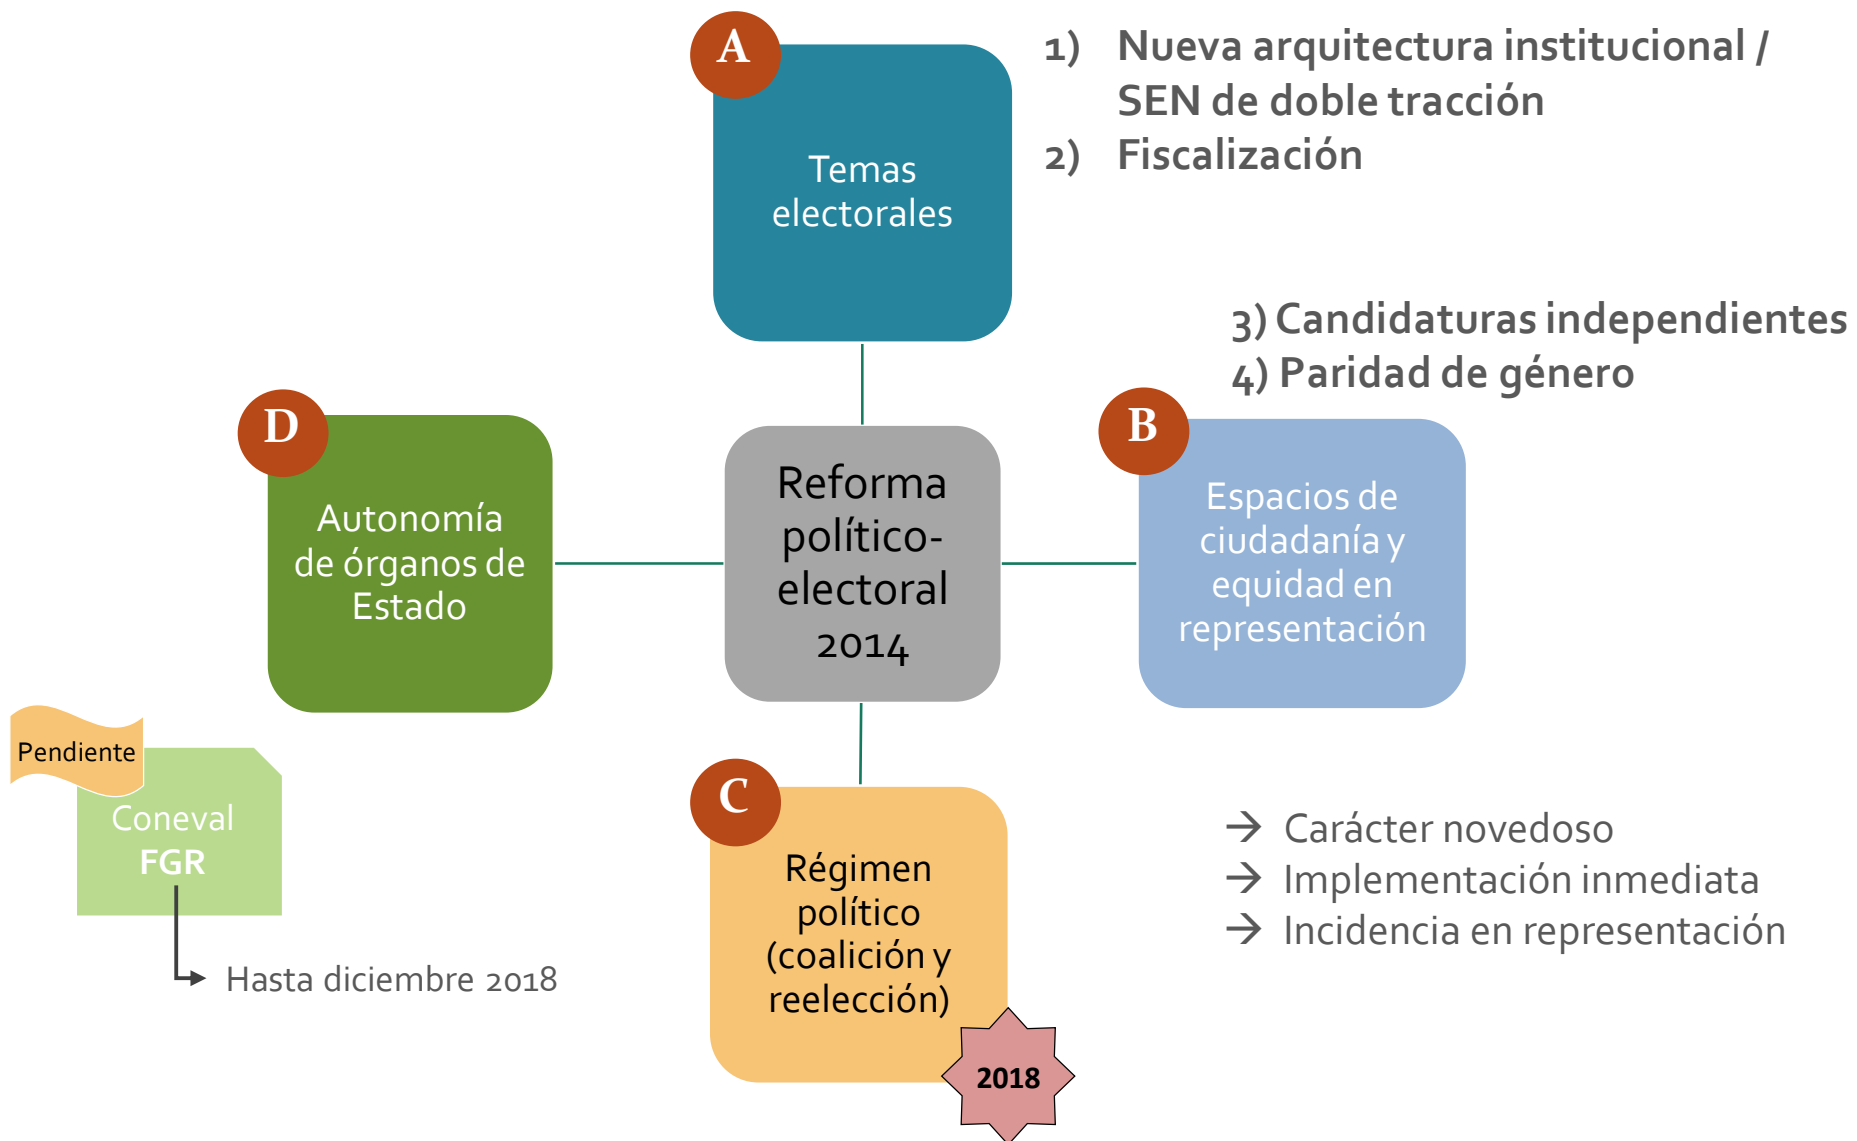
A

Temas electorales

1) Nueva arquitectura institucional / SEN de doble tracción
2) Fiscalización

3) Candidaturas independientes
4) Paridad de género

D

Autonomía de órganos de Estado

Reforma político-electoral 2014

B

Espacios de ciudadanía y equidad en representación

Pendiente

Coneval
FGR

Hasta diciembre 2018

C

Régimen político (coalición y reelección)

2018

→ Carácter novedoso
→ Implementación inmediata
→ Incidencia en representación